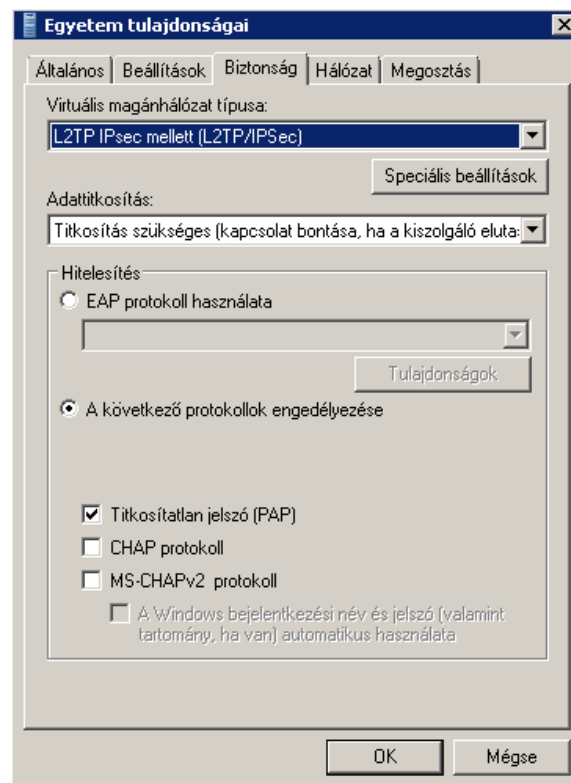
Egyetem tulajdonságai

Általános | Beállítások | Biztonság | Hálózat | Megosztás

Virtuális magánhálózat típusa:

L2TP IPsec mellett (L2TP/IPSec)

Speciális beállítások

Adattitkosítás:

Titkosítás szükséges (kapcsolat bontása, ha a kiszolgáló eluta:

Hitelesítés

EAP protokoll használata

Tulajdonságok

A következő protokollok engedélyezése

Titkosítatlan jelszó (PAP)

CHAP protokoll

MS-CHAPv2 protokoll

A Windows bejelentkezési név és jelszó (valamint tartomány, ha van) automatikus használata

OK

Mégse